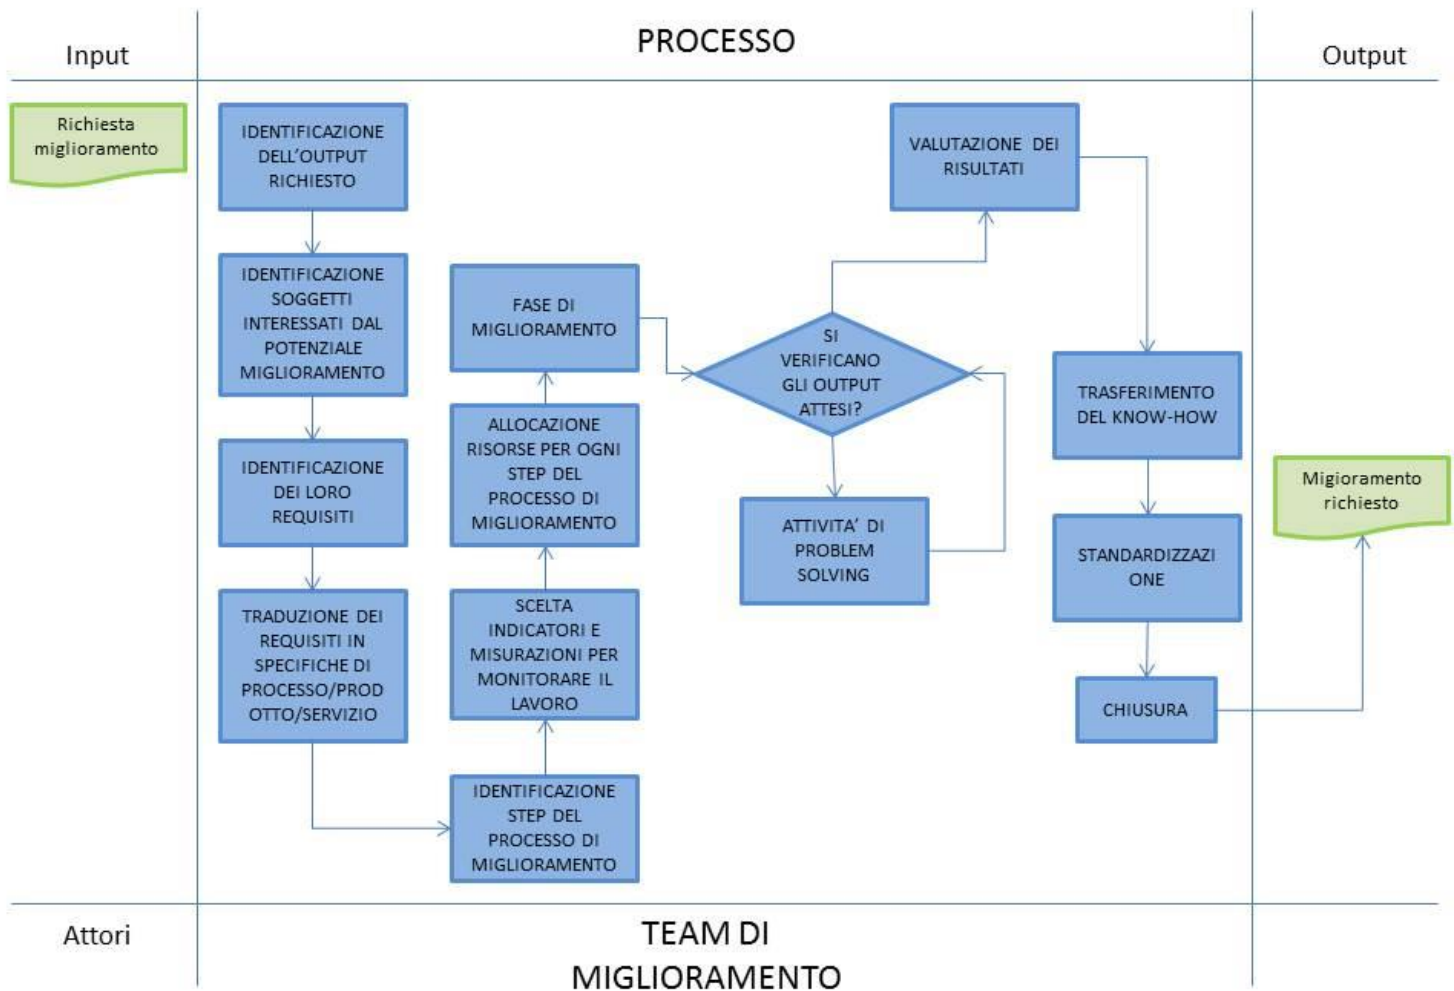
Input

PROCESSO

Output

Richiesta miglioramento

IDENTIFICAZIONE DELL'OUTPUT RICHIESTO

IDENTIFICAZIONE SOGGETTI INTERESSATI DAL POTENZIALE MIGLIORAMENTO

IDENTIFICAZIONE DEI LORO REQUISITI

TRADUZIONE DEI REQUISITI IN SPECIFICHE DI PROCESSO/PRODOTTO/SERVIZIO

IDENTIFICAZIONE STEP DEL PROCESSO DI MIGLIORAMENTO

SCELTA INDICATORI E MISURAZIONI PER MONITORARE IL LAVORO

ALLOCAZIONE RISORSE PER OGNI STEP DEL PROCESSO DI MIGLIORAMENTO

FASE DI MIGLIORAMENTO

SI VERIFICANO GLI OUTPUT ATTESI?

ATTIVITA' DI PROBLEM SOLVING

VALUTAZIONE DEI RISULTATI

TRASFERIMENTO DEL KNOW-HOW

STANDARDIZZAZIONE

CHIUSURA

Migioramento richiesto

Attori

TEAM DI MIGLIORAMENTO